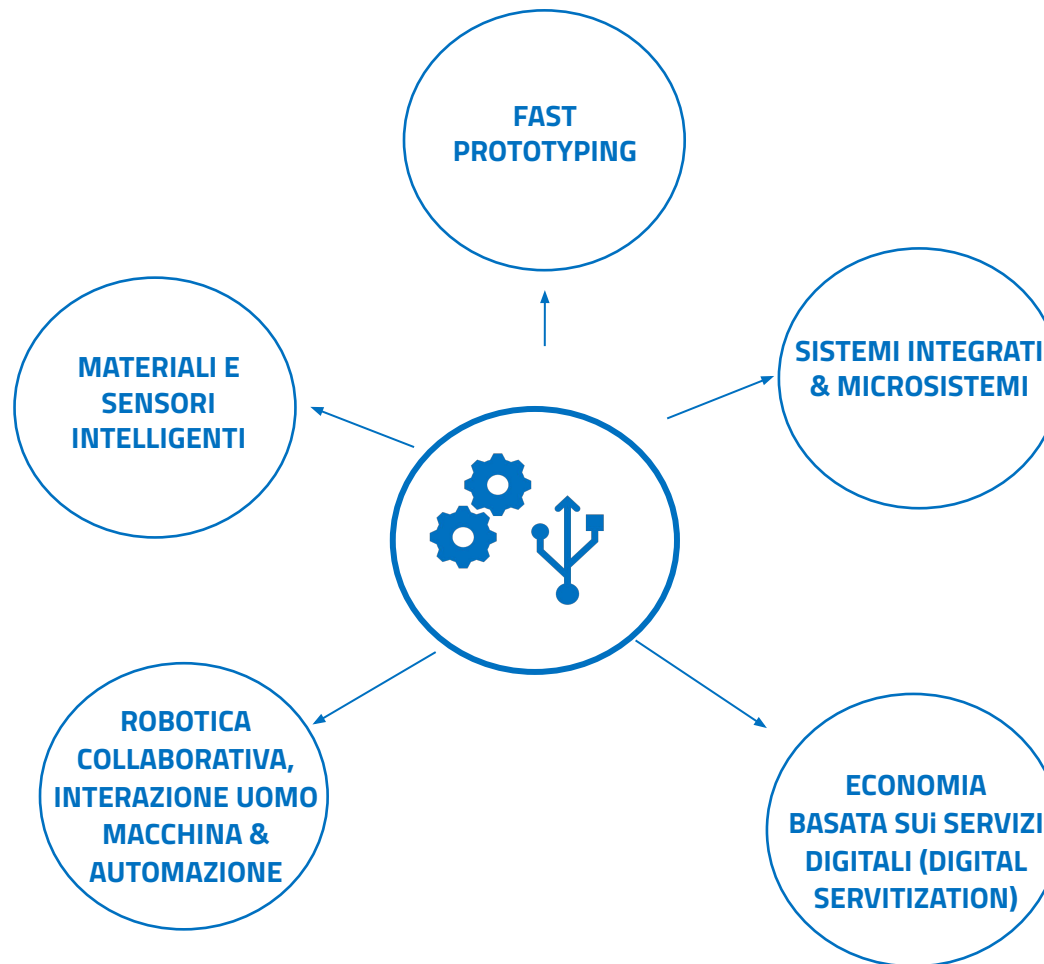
FAST PROTOTYPING

MATERIALI E SENSORI INTELLIGENTI

SISTEMI INTEGRATI & MICROSISTEMI

ROBOTICA COLLABORATIVA, INTERAZIONE UOMO MACCHINA & AUTOMAZIONE

ECONOMIA BASATA SUi SERVIZI DIGITALI (DIGITAL SERVITIZATION)